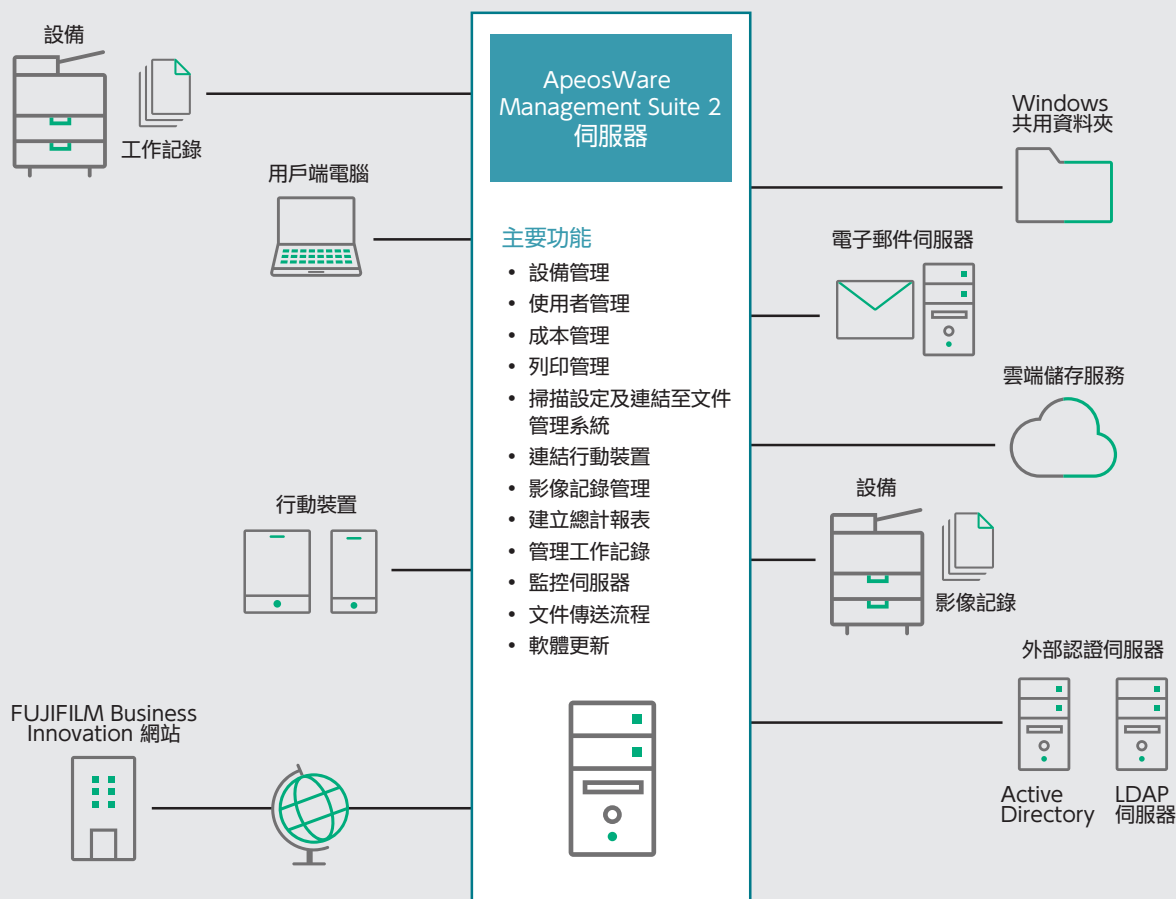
設備

工作記錄

用戶端電腦

ApeosWare Management Suite 2 伺服器

主要功能
• 設備管理
• 使用者管理
• 成本管理
• 列印管理
• 掃描設定及連結至文件管理系統
• 連結行動裝置
• 影像記錄管理
• 建立總計報表
• 管理工作記錄
• 監控伺服器
• 文件傳送流程
• 軟體更新

Windows 共用資料夾

電子郵件伺服器

雲端儲存服務

設備

影像記錄

行動裝置

外部認證伺服器

FUJIFILM Business Innovation 網站

Active Directory

LDAP 伺服器